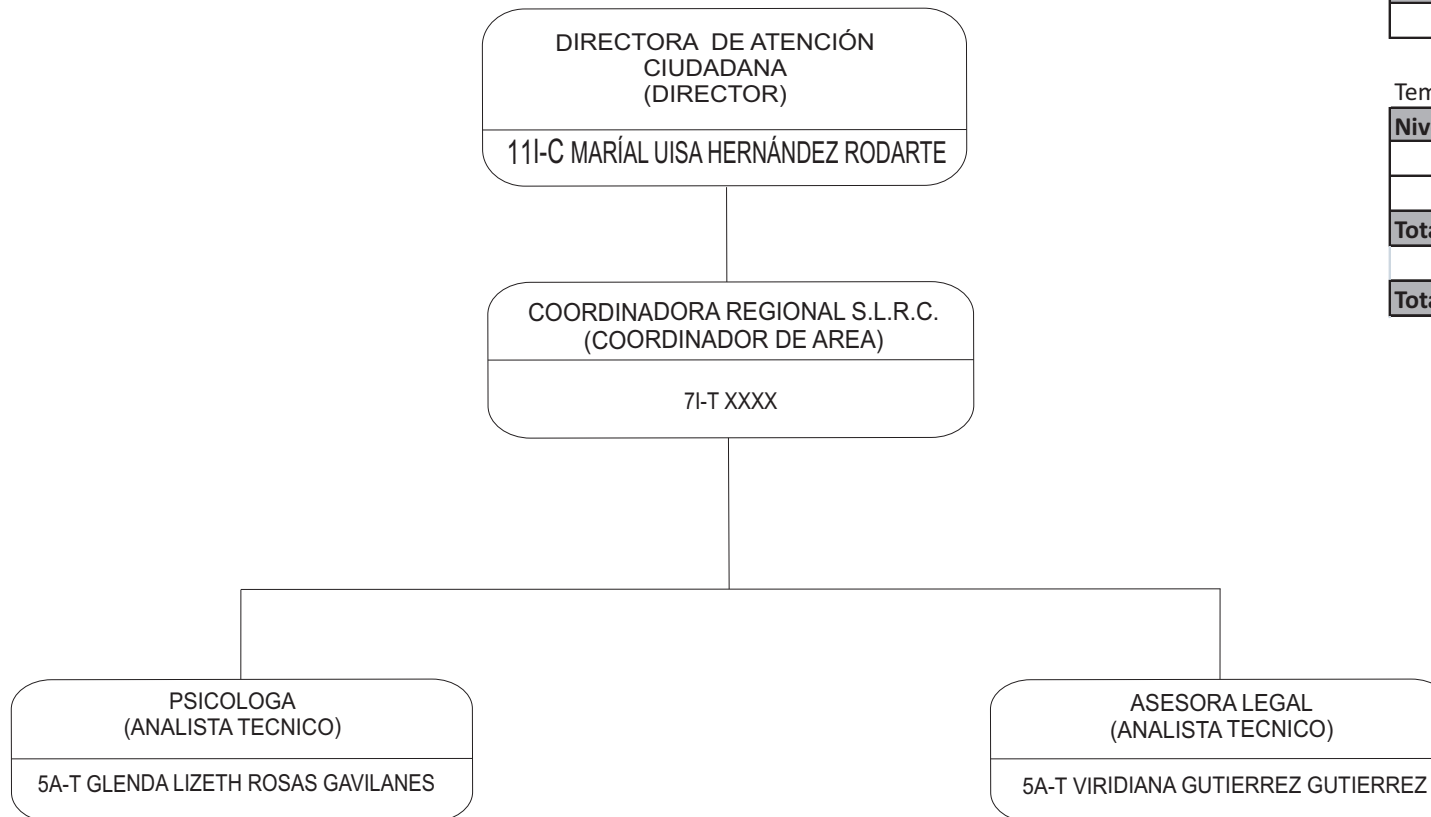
DIRECTORA DE ATENCIÓN CIUDADANA (DIRECTOR)

11I-C MARÍAL UISA HERNÁNDEZ RODARTE

Tem

| Niv |
|---|
| |
| |
| Tota |
| |
| Tota |

COORDINADORA REGIONAL S.L.R.C. (COORDINADOR DE AREA)

7I-T XXXX

PSICOLOGA (ANALISTA TECNICO)

5A-T GLENDA LIZETH ROSAS GAVILANES

ASESORA LEGAL (ANALISTA TECNICO)

5A-T VIRIDIANA GUTIERREZ GUTIERREZ